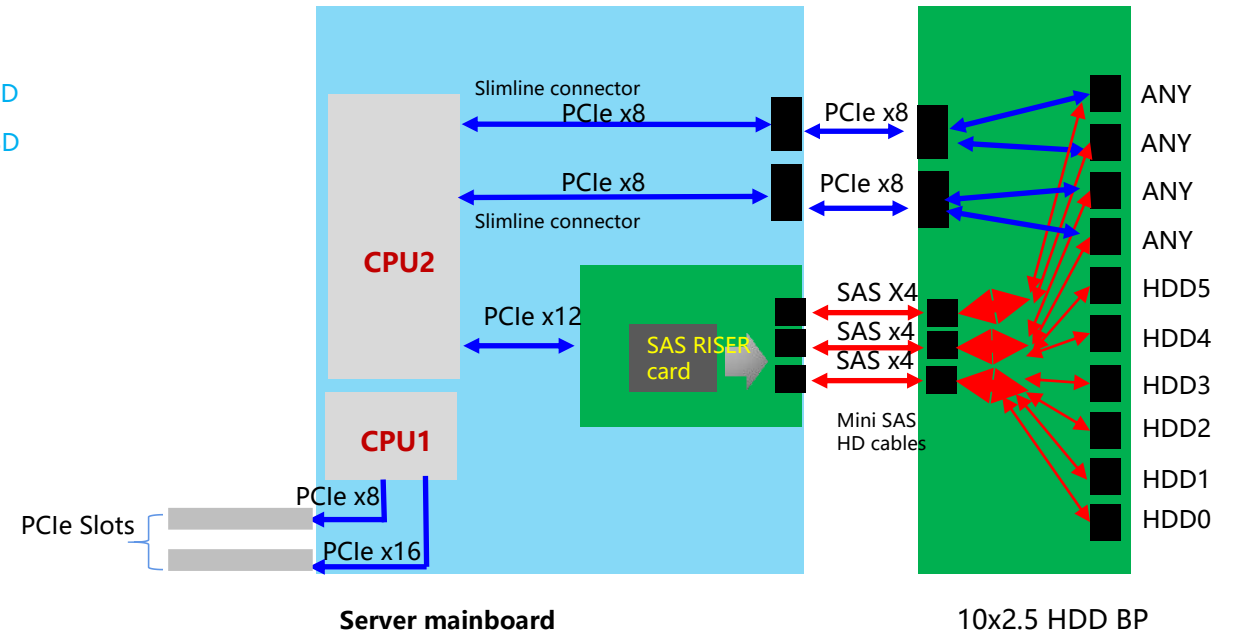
D
D

Slimline connector
PCIe x8
PCIe x8
PCIe x8
PCIe x8
Slimline connector

CPU2

PCIe x12
SAS RISER card
SAS X4
SAS x4
SAS x4
Mini SAS HD cables

CPU1

PCIe x8
PCIe Slots
PCIe x16

ANY
ANY
ANY
ANY
HDD5
HDD4
HDD3
HDD2
HDD1
HDD0

Server mainboard

10x2.5 HDD BP